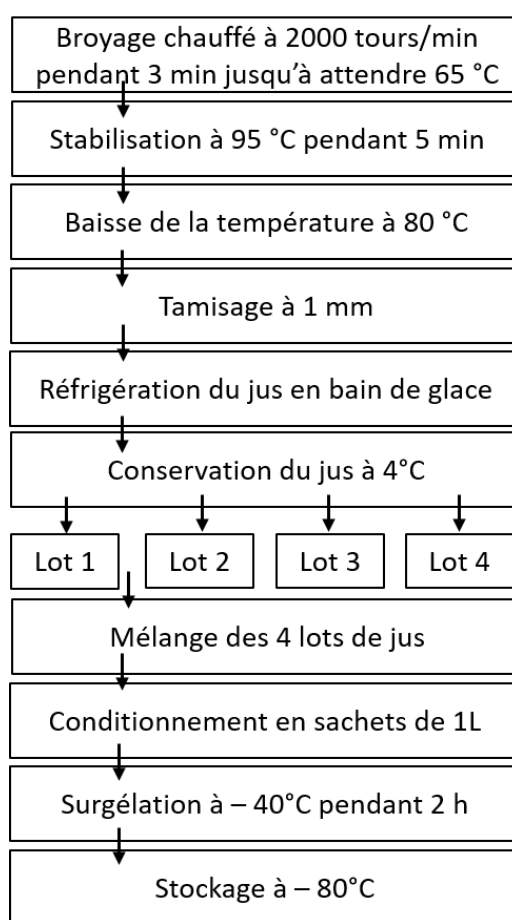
Broyage chauffé à 2000 tours/min pendant 3 min jusqu'à attendre 65 °C

Stabilisation à 95 °C pendant 5 min

Baisse de la température à 80 °C

Tamisage à 1 mm

Réfrigération du jus en bain de glace

Conservation du jus à 4°C

Lot 1

Lot 2

Lot 3

Lot 4

Mélange des 4 lots de jus

Conditionnement en sachets de 1L

Surgélation à – 40°C pendant 2 h

Stockage à – 80°C